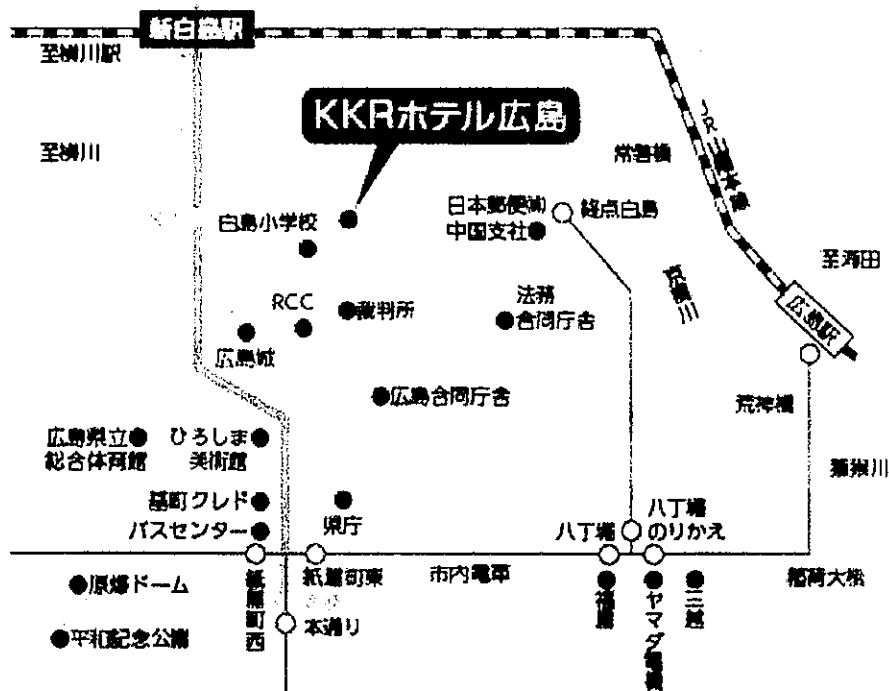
新白島駅
至横川駅
至横川
KKRホテル広島
常盤橋
JR山陽本線
白島小学校
日本郵便㈱中国支社
終点白島
至海田
RCC
裁判所
法務合同庁舎
京橋川
広島駅
広島城
広島合同庁舎
荒神橋
広島県立総合体育館
ひろしま美術館
猿猴川
基町クレド
バスセンター
県庁
八丁堀
八丁堀のりかえ
紙屋町西
紙屋町東
市内電車
稲荷大橋
原爆ドーム
福屋
ヤマダ電機
三越
平和記念公園
本通り